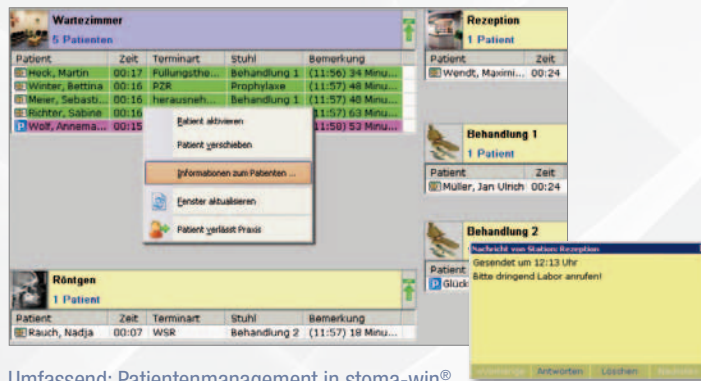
Wartezimmer
5 Patienten

| Patient | Zeit | Terminart | Stuhl | Bemerkung |
|---|---|---|---|---|
| Heck, Martin | 00:17 | Füllungsthe... | Behandlung 1 | (11:56) 34 Minu... |
| Winter, Bettina | 00:16 | PZR | Prophylaxe | (11:57) 48 Minu... |
| Meier, Sebasti... | 00:16 | herausneh... | Behandlung 1 | (11:57) 48 Minu... |
| Richter, Sabine | 00:16 | | | (11:57) 63 Minu... |
| Wolf, Annema... | 00:15 | | | (11:58) 53 Minu... |

Patient aktivieren
Patient verschieben
Informationen zum Patienten ...
Fenster aktualisieren
Patient verlässt Praxis

Rezeption
1 Patient

| Patient | Zeit |
|---|---|
| Wendt, Maximi... | 00:24 |

Behandlung 1
1 Patient

| Patient | Zeit |
|---|---|
| Müller, Jan Ulrich | 00:24 |

Behandlung 2

Patient
Glück

Nachricht von Station Rezeption
Gesendet um 12:13 Uhr
Bitte dringend Labor anrufen!
Vorherige Antworten Löschen Nächste

Röntgen
1 Patient

| Patient | Zeit | Terminart | Stuhl | Bemerkung |
|---|---|---|---|---|
| Rauch, Nadja | 00:07 | WSR | Behandlung 2 | (11:57) 18 Minu... |

Umfassend: Patientenmanagement in stoma-win®